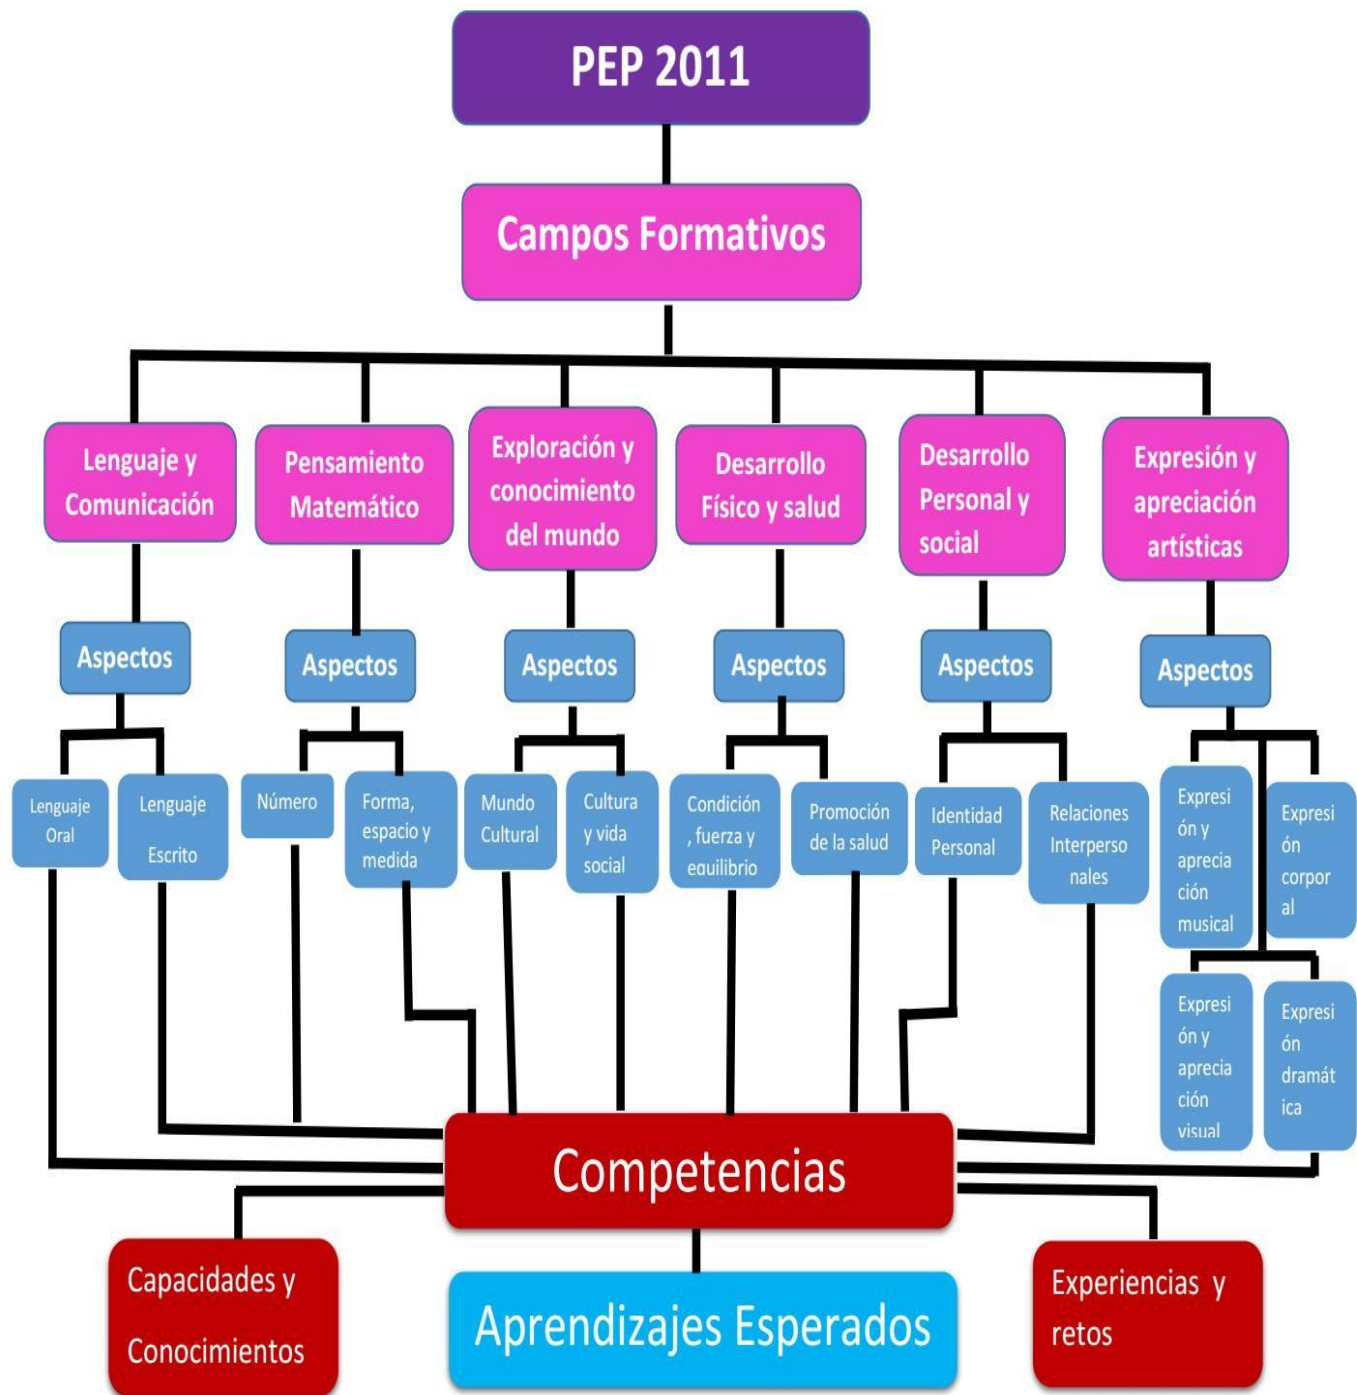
PEP 2011

Campos Formativos

Lenguaje y Comunicación

Pensamiento Matemático

Exploración y conocimiento del mundo

Desarrollo Físico y salud

Desarrollo Personal y social

Expresión y apreciación artísticas

Aspectos

Aspectos

Aspectos

Aspectos

Aspectos

Aspectos

Lenguaje Oral

Lenguaje Escrito

Número

Forma, espacio y medida

Mundo Cultural

Cultura y vida social

Condición , fuerza y equilibrio

Promoción de la salud

Identidad Personal

Relaciones Interpersonales

Expresión y apreciación musical

Expresión corporal

Expresión y apreciación visual

Expresión dramática

Competencias

Capacidades y Conocimientos

Aprendizajes Esperados

Experiencias y retos